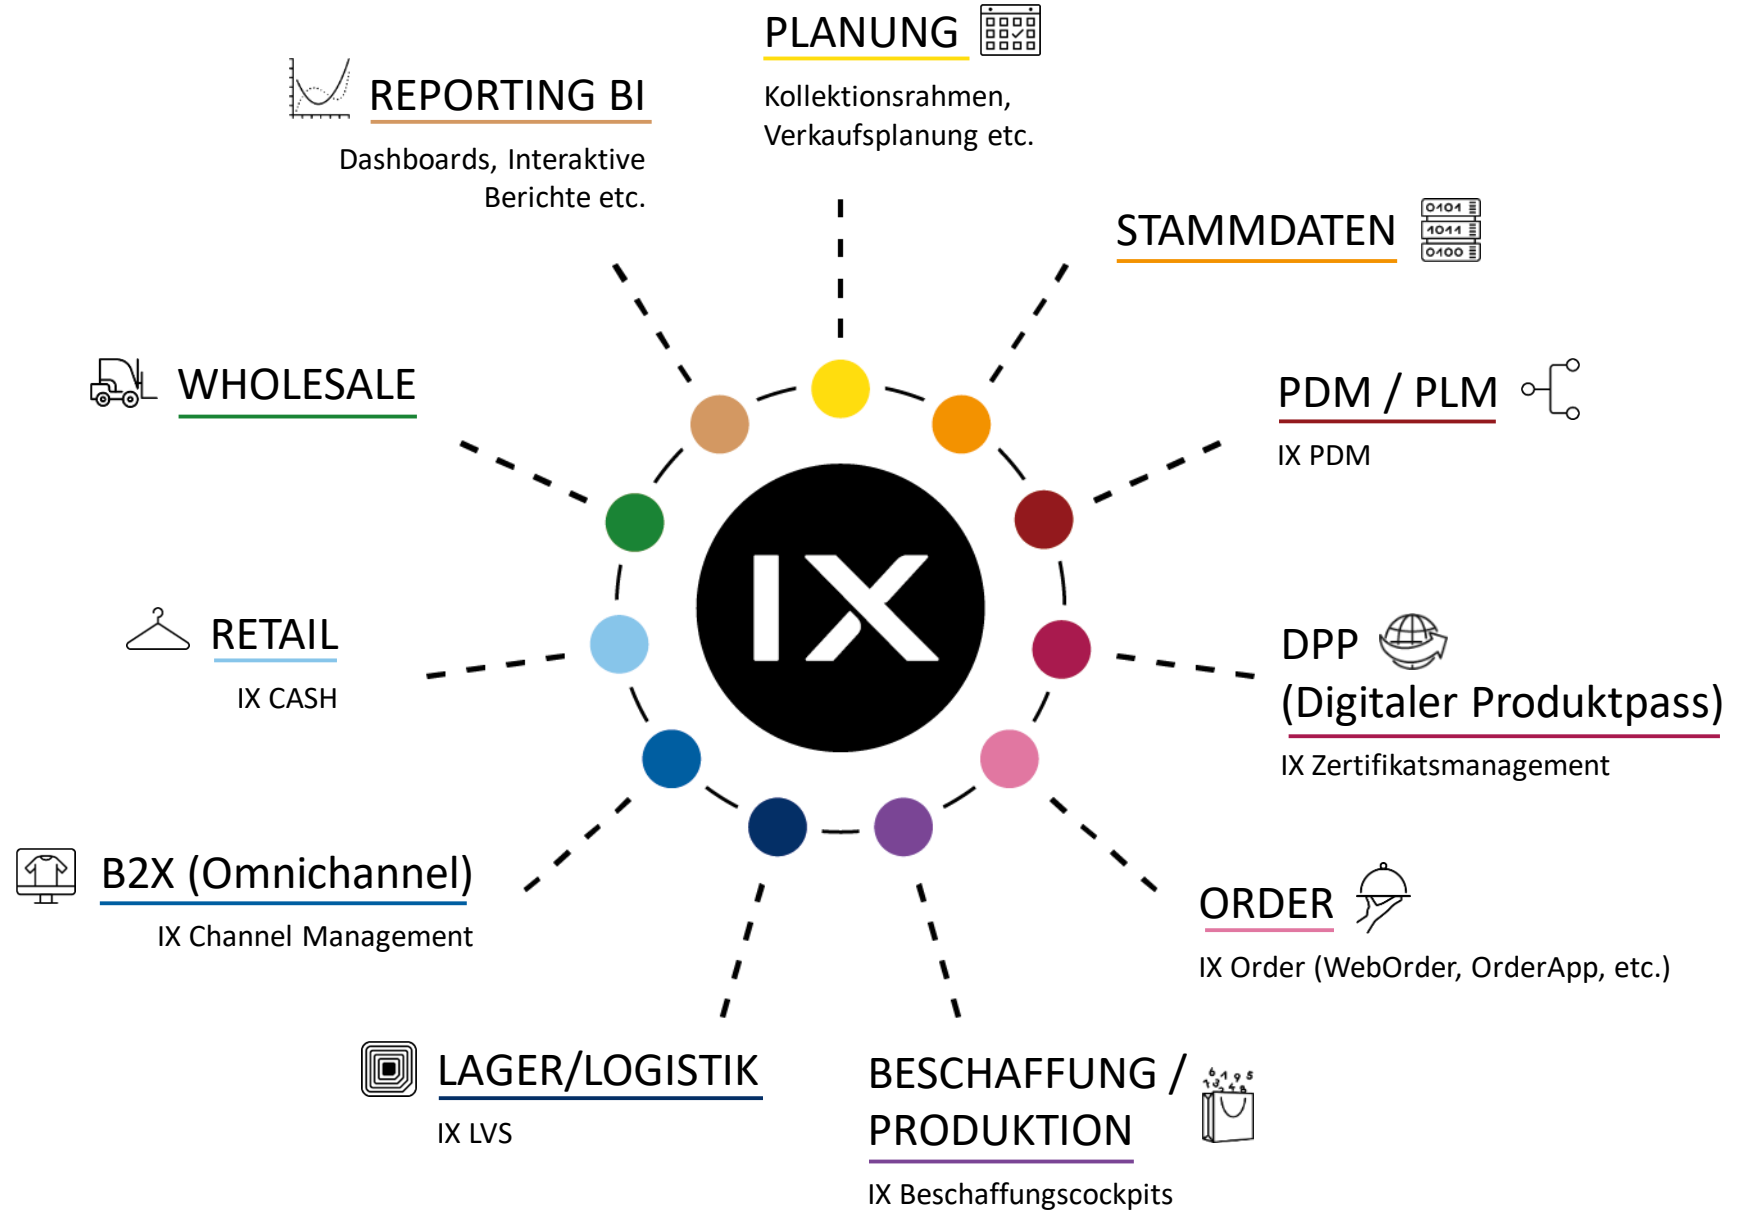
PLANUNG

Kollektionsrahmen, Verkaufsplanung etc.

REPORTING BI

Dashboards, Interaktive Berichte etc.

STAMMDATEN

0101
1011
0100

WHOLESALE

PDM / PLM

IX PDM

IX

RETAIL

IX CASH

DPP
(Digitaler Produktpass)

IX Zertifikatsmanagement

B2X (Omnichannel)

IX Channel Management

ORDER

IX Order (WebOrder, OrderApp, etc.)

LAGER/LOGISTIK

IX LVS

BESCHAFFUNG / PRODUKTION

IX Beschaffungscockpits